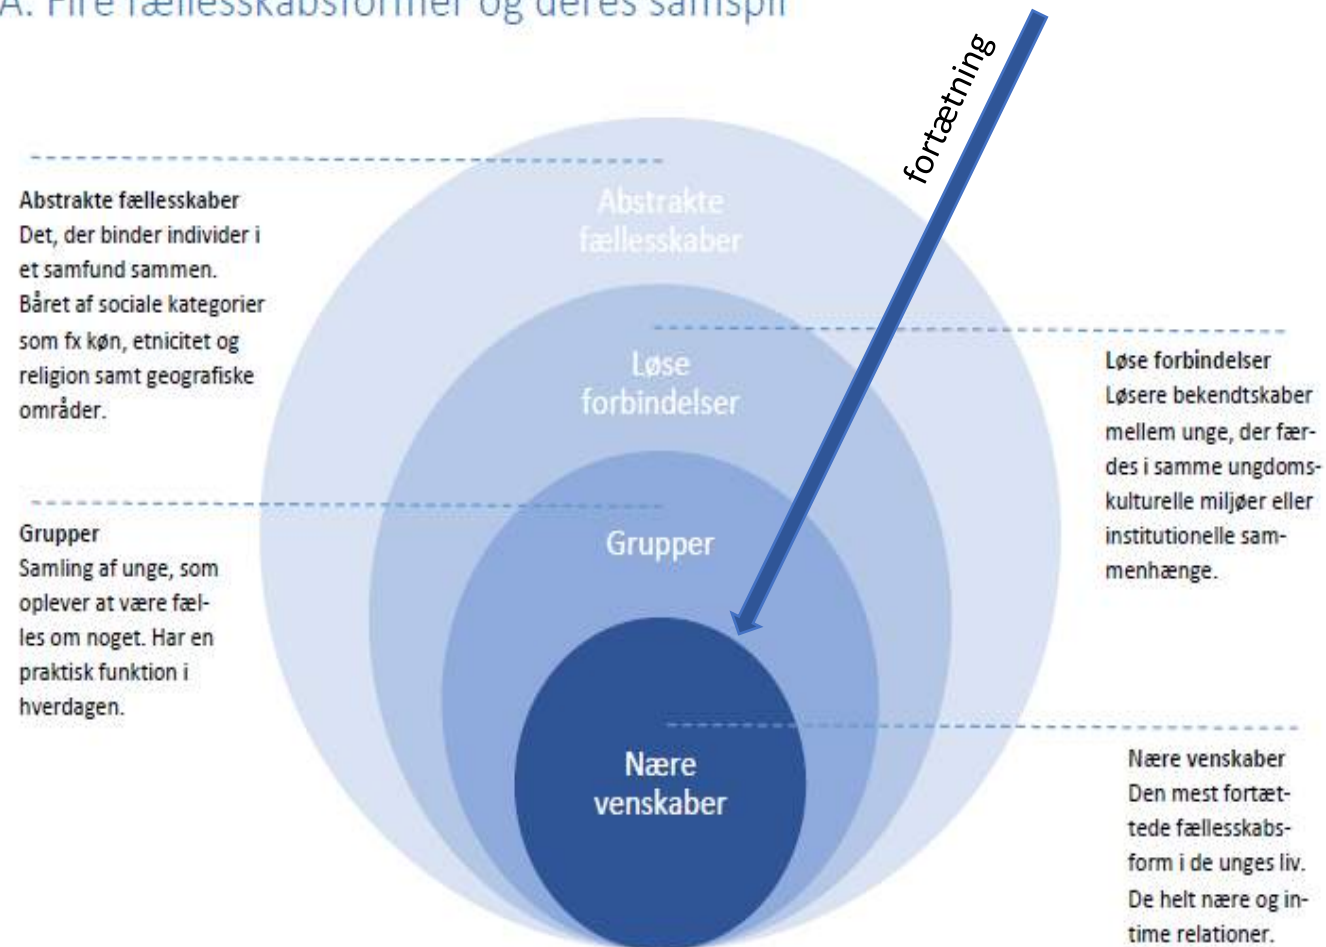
A. Fire fællesskabsformer og deres samspil

fortætning

Abstrakte fællesskaber
Det, der binder individer i et samfund sammen. Båret af sociale kategorier som fx køn, etnicitet og religion samt geografiske områder.

Abstrakte fællesskaber

Løse forbindelser

Løse forbindelser
Løsere bekendtskaber mellem unge, der færdes i samme ungdomskulturelle miljøer eller institutionelle sammenhænge.

Grupper
Samling af unge, som oplever at være fælles om noget. Har en praktisk funktion i hverdagen.

Grupper

Nære venskaber

Nære venskaber
Den mest fortættede fællesskabsform i de unges liv. De helt nære og intime relationer.